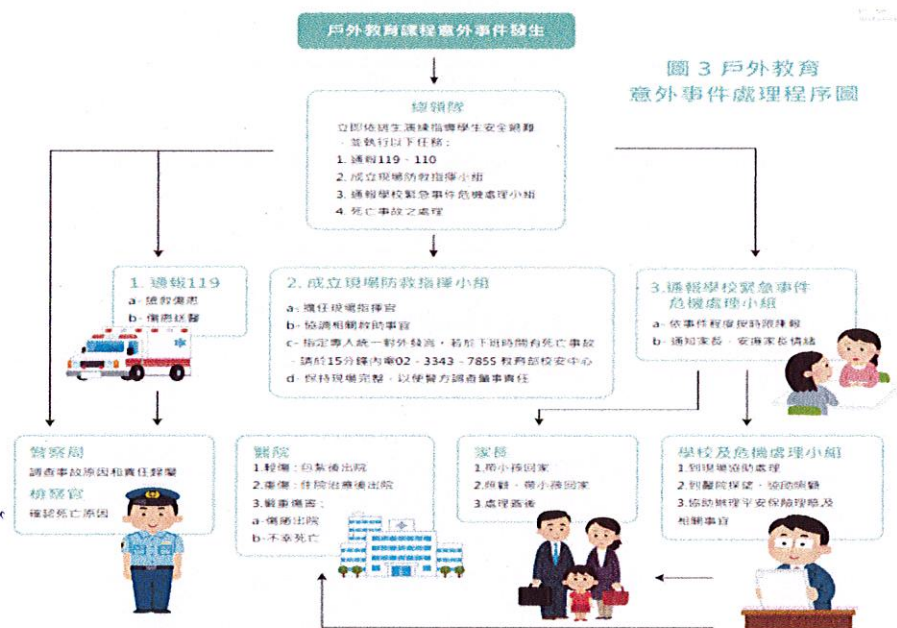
戶外教育課程意外事件發生

圖 3 戶外教育
意外事件處理程序圖

領隊

立即依師生遠離指導學生安全避難，並執行以下任務：
1. 通報119、110
2. 成立現場防救指揮小組
3. 通報學校緊急事件危機處理小組
4. 死亡事故之處理

1. 通報119
a. 搶救傷患
b. 傷患送醫

2. 成立現場防救指揮小組
a. 擔任現場指揮官
b. 協調相關救助事宜
c. 指定專人統一對外發言，若於下班時間有死亡事故，請於15分鐘內電02-3343-7855教育部校安中心
d. 保持現場完整，以便警方調查肇事責任

3. 通報學校緊急事件危機處理小組
a. 依事件程度按時跟進報
b. 通知家長，安撫家長情緒

警察局
調查事故原因和責任歸屬
檢察官
確認死亡原因

醫院
1. 輕傷：包紮後出院
2. 重傷：住院治療後出院
3. 嚴重傷害：
a. 傷癒出院
b. 不幸死亡

家長
1. 帶小孩回家
2. 陪伴、帶小孩回家
3. 處理善後

學校及危機處理小組
1. 到現場協助處理
2. 到醫院探望、協助照顧
3. 協助辦理平安保險理賠及相關事宜